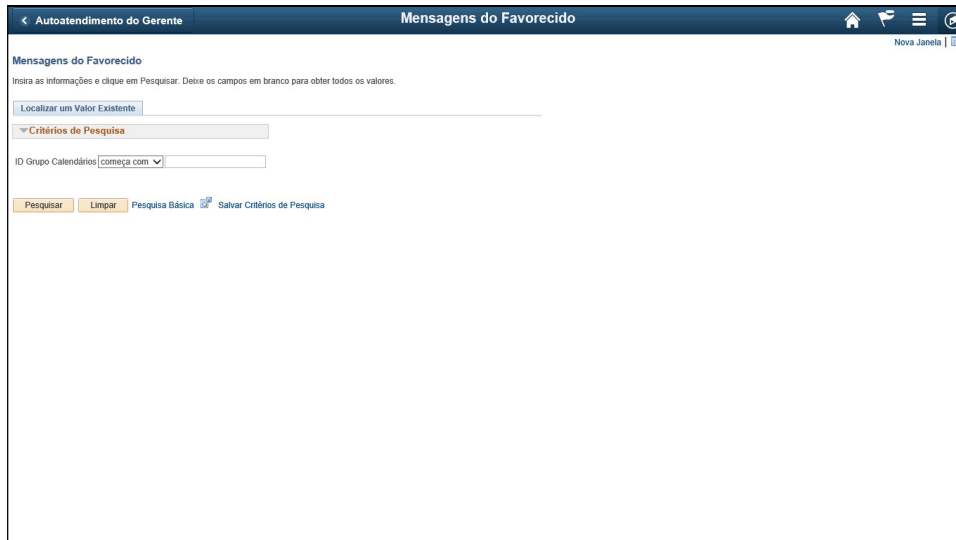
< Autoatendimento do Gerente

Mensagens do Favorecido

Nova Janela |

Mensagens do Favorecido

Insira as informações e clique em Pesquisar. Deixe os campos em branco para obter todos os valores.

Localizar um Valor Existente

Critérios de Pesquisa

ID Grupo Calendários começa com

Pesquisar

Limpar

Pesquisa Básica

Salvar Critérios de Pesquisa